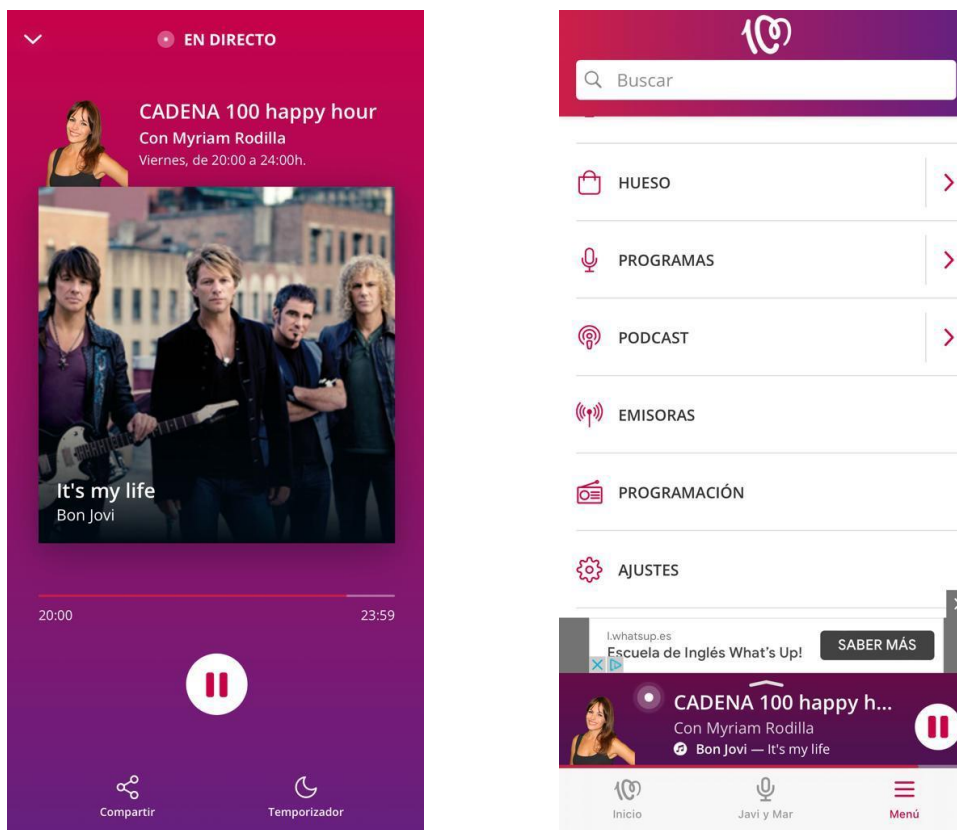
EN DIRECTO

CADENA 100 happy hour
Con Myriam Rodilla
Viernes, de 20:00 a 24:00h.

It's my life
Bon Jovi

20:00
23:59

Compartir
Temporizador

Buscar

HUESO
PROGRAMAS
PODCAST
EMISORAS
PROGRAMACIÓN
AJUSTES

l.whatsup.es
Escuela de Inglés What's Up!
SABER MÁS

CADENA 100 happy h...
Con Myriam Rodilla
Bon Jovi — It's my life

Inicio
Javi y Mar
Menú